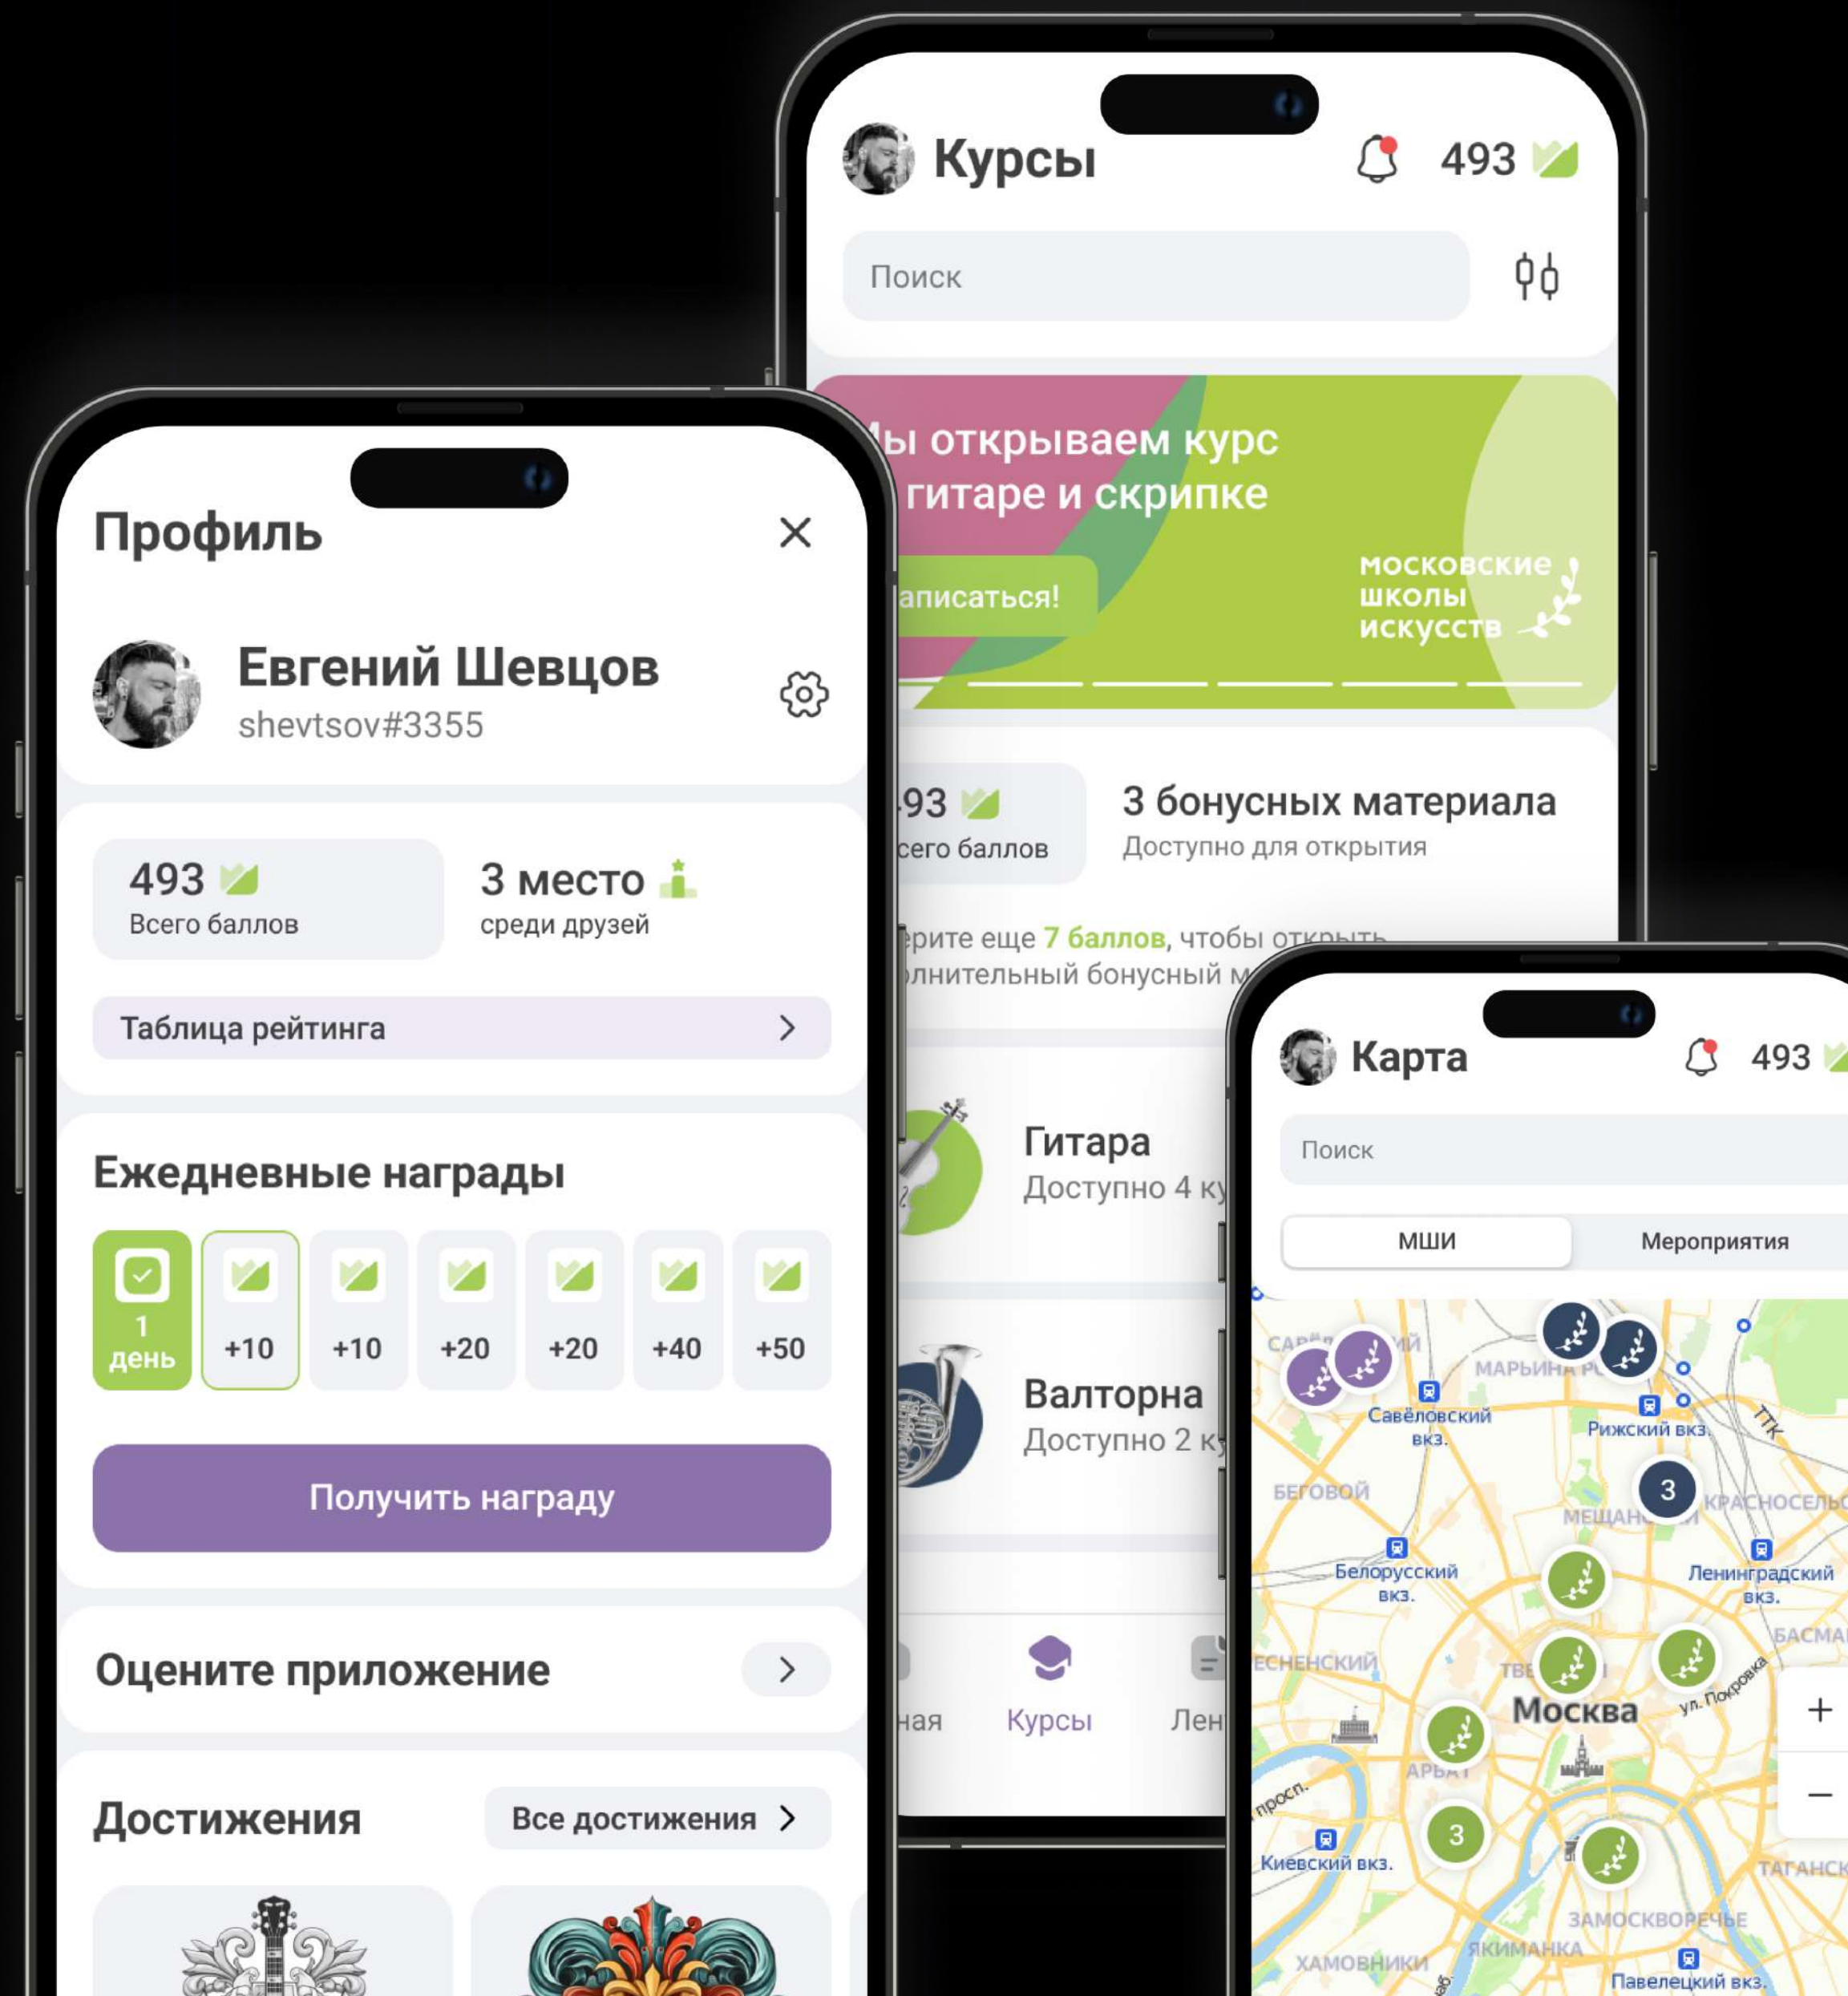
Курсы
493
Поиск
ы открываем курс
гитаре и скрипке
аписаться!
московские
школы
искусств
93
его баллов
3 бонусных материала
Доступно для открытия
рите еще 7 баллов, чтобы открыть
лнительный бонусный м
Гитара
Доступно 4 ку
Валторна
Доступно 2 к
ная
Курсы
Лен

Профиль
Евгений Шевцов
shevtsov#3355
493
Всего баллов
3 место
среди друзей
Таблица рейтинга
Ежедневные награды
1 день
+10
+10
+20
+20
+40
+50
Получить награду
Оцените приложение
Достижения
Все достижения

Карта
493
Поиск
МШИ
Мероприятия
МАРЬИНА Р
Савёловский вкз.
Рижский вкз.
ТТК
БЕГОВОЙ
3
МЕЩАН
КРАСНОСЕЛЬ
Белорусский вкз.
Ленинградский вкз.
ЕСНЕНСКИЙ
ТВЕ
БАСМА
Москва
ул. Покровка
+
АРБАТ
просп.
3
Киевский вкз.
ТАГАНСК
ЗАМОСКВОРЕЧЬЕ
ЯКИМАНКА
ХАМОВНИКИ
Павелецкий вкз.